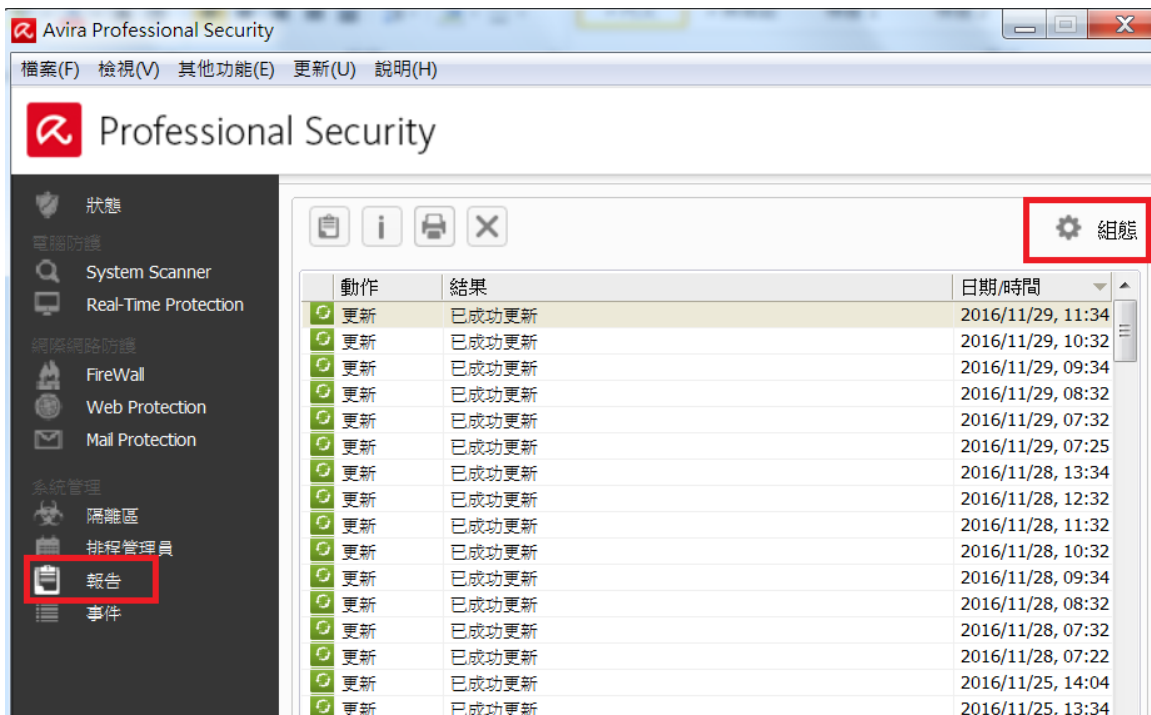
Avira Professional Security

檔案(F) 檢視(V) 其他功能(E) 更新(U) 說明(H)

Professional Security

狀態
電腦防護
System Scanner
Real-Time Protection
網際網路防護
FireWall
Web Protection
Mail Protection
系統管理
隔離區
排程管理員
報告
事件

組態

| 動作 | 結果 | 日期/時間 |
|---|---|---|
| 更新 | 已成功更新 | 2016/11/29, 11:34 |
| 更新 | 已成功更新 | 2016/11/29, 10:32 |
| 更新 | 已成功更新 | 2016/11/29, 09:34 |
| 更新 | 已成功更新 | 2016/11/29, 08:32 |
| 更新 | 已成功更新 | 2016/11/29, 07:32 |
| 更新 | 已成功更新 | 2016/11/29, 07:25 |
| 更新 | 已成功更新 | 2016/11/28, 13:34 |
| 更新 | 已成功更新 | 2016/11/28, 12:32 |
| 更新 | 已成功更新 | 2016/11/28, 11:32 |
| 更新 | 已成功更新 | 2016/11/28, 10:32 |
| 更新 | 已成功更新 | 2016/11/28, 09:34 |
| 更新 | 已成功更新 | 2016/11/28, 08:32 |
| 更新 | 已成功更新 | 2016/11/28, 07:32 |
| 更新 | 已成功更新 | 2016/11/28, 07:22 |
| 更新 | 已成功更新 | 2016/11/25, 14:04 |
| 更新 | 已成功更新 | 2016/11/25, 13:34 |